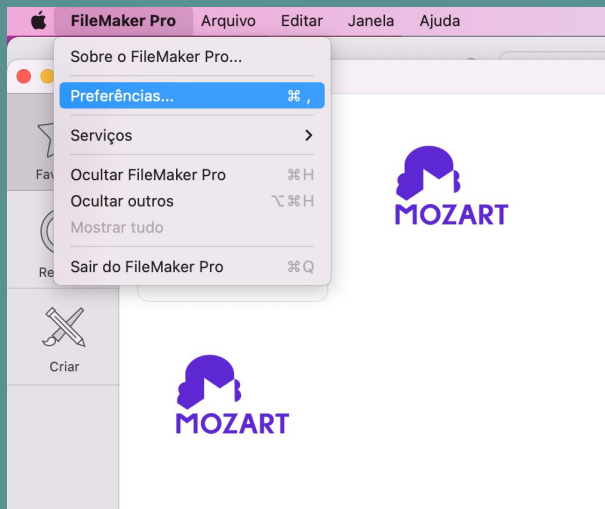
FileMaker Pro Arquivo Editar Janela Ajuda

Sobre o FileMaker Pro...

Preferências... ⌘ ,

Serviços >

Ocultar FileMaker Pro ⌘H

Ocultar outros ⌥⌘H

Mostrar tudo

Sair do FileMaker Pro ⌘Q

Fav

Re

Criar

MOZART

MOZART